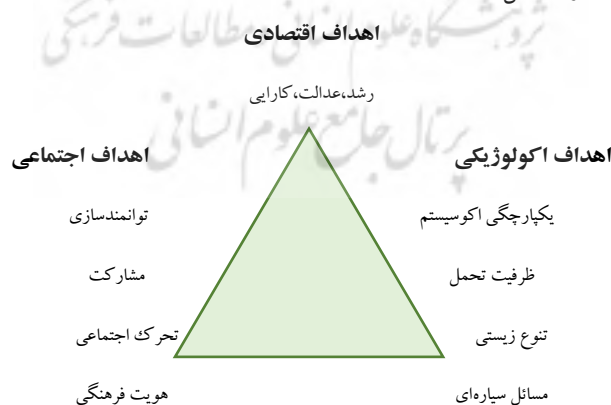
پژوهشگاه علوم انسانی و مطالعات فرهنگی

اهداف اقتصادی

رشد،عدالت،کارایی

پرتال جامع علوم انسانی

اهداف اجتماعی

توانمندسازی

مشارکت

تحرک اجتماعی

هویت فرهنگی

اهداف اکولوژیکی

یکپارچگی اکوسیستم

ظرفیت تحمل

تنوع زیستی

مسائل سیاره‌ای